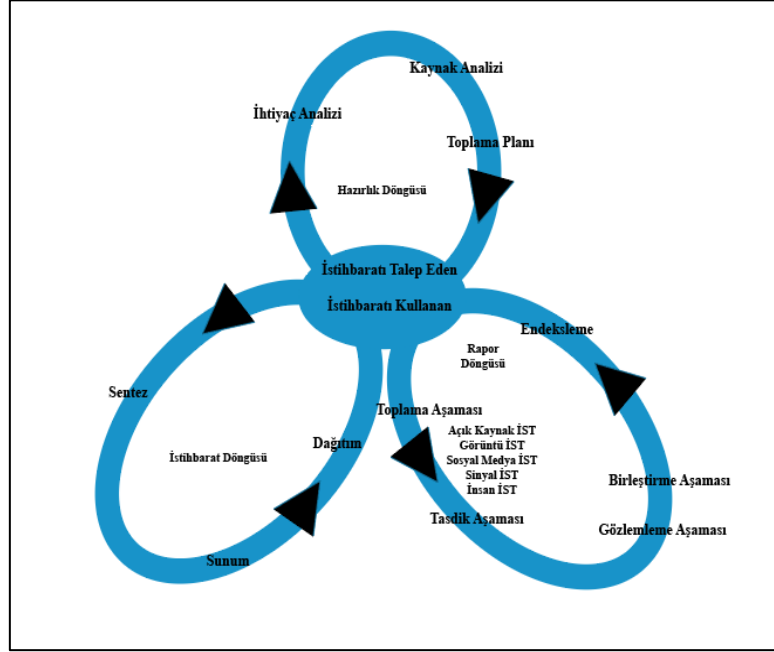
Kaynak Analizi

İhtiyaç Analizi

Toplama Planı

Hazırlık Döngüsü

İstihbaratı Talep Eden

İstihbaratı Kullanan

Endeksleme

Rapor Döngüsü

Sentez

Toplama Aşaması

Açık Kaynak İST
Görüntü İST
Sosyal Medya İST
Sinyal İST
İnsan İST

Dağıtım

İstihbarat Döngüsü

Birleştirme Aşaması

Tasdik Aşaması

Gözlemleme Aşaması

Sunum